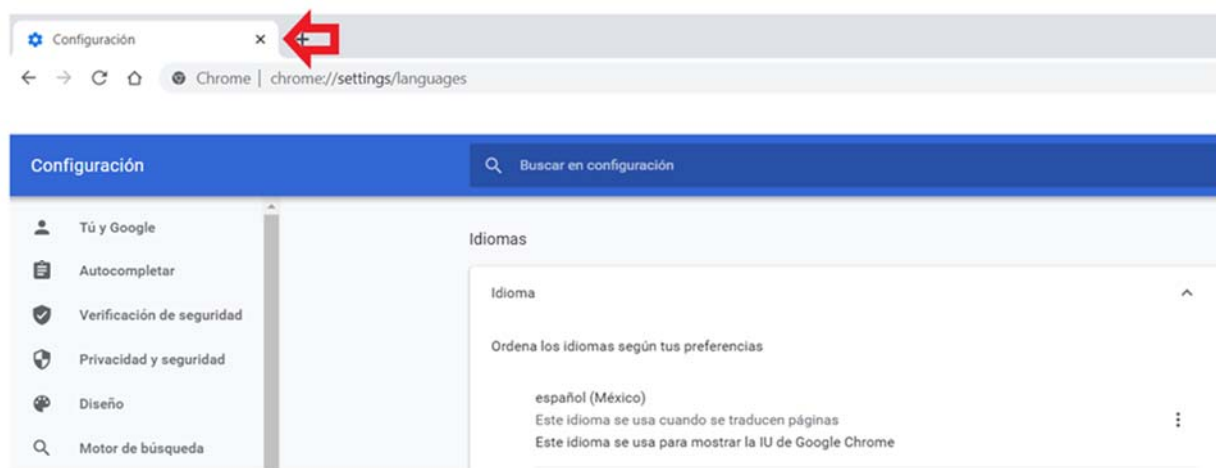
Configuración ×

Chrome | chrome://settings/languages

Configuración

Buscar en configuración

Tú y Google

Autocompletar

Verificación de seguridad

Privacidad y seguridad

Diseño

Motor de búsqueda

Idiomas

Idioma

Ordena los idiomas según tus preferencias

español (México)
Este idioma se usa cuando se traducen páginas
Este idioma se usa para mostrar la IU de Google Chrome